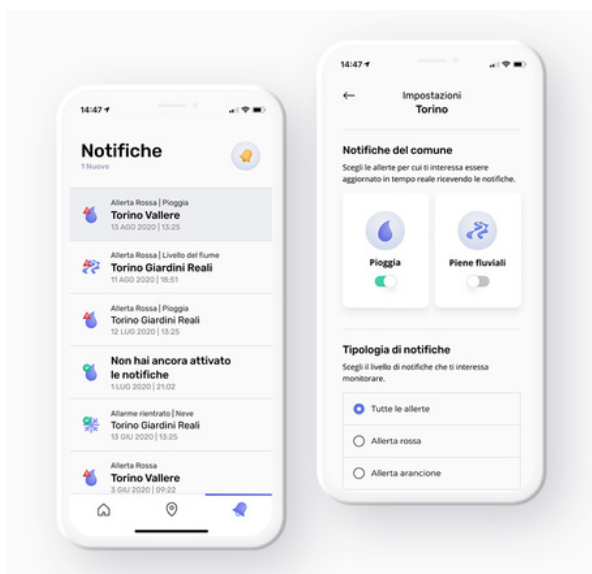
14:47

Notifiche

1 Nuove

Allerta Rossa | Pioggia
Torino Vallere
13 AGO 2020 | 13:25

Allerta Rossa | Livello del fiume
Torino Giardini Reali
11 AGO 2020 | 18:51

Allerta Rossa | Pioggia
Torino Vallere
12 LUG 2020 | 13:25

Non hai ancora attivato le notifiche
1 LUG 2020 | 21:02

Allarme rientrato | Neve
Torino Giardini Reali
13 GIU 2020 | 13:25

Allerta Rossa
Torino Vallere
3 GIU 2020 | 09:22

14:47

Impostazioni
Torino

Notifiche del comune

Scegli le allerte per cui ti interessa essere aggiornato in tempo reale ricevendo le notifiche.

Pioggia

Piene fluviali

Tipologia di notifiche

Scegli il livello di notifiche che ti interessa monitorare.

Tutte le allerte

Allerta rossa

Allerta arancione